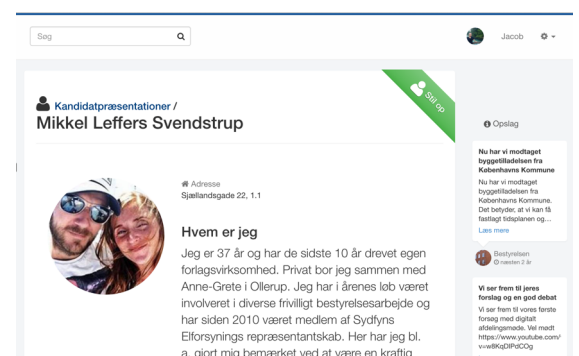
Søg

Jacob

Kandidatpræsentationer /
Mikkel Leffers Svendstrup

Stil op

Adresse
Sjællandsgade 22, 1.1

Hvem er jeg

Jeg er 37 år og har de sidste 10 år drevet egen forlagsvirksomhed. Privat bor jeg sammen med Anne-Grete i Ollerup. Jeg har i årenes løb været involveret i diverse frivilligt bestyrelsesarbejde og har siden 2010 været medlem af Sydfyns Elforsynings repræsentantskab. Her har jeg bl. a. gjort mig bemærket ved at være en kraftig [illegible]

Opslag

Nu har vi modtaget byggetilladelsen fra Københavns Kommune

Nu har vi modtaget byggetilladelsen fra Københavns Kommune. Det betyder, at vi kan få fastlagt tidsplanen og...

Læs mere

Bestyrelsen
næsten 2 år

Vi ser frem til jeres forslag og en god debat

Vi ser frem til vores første forsøg med digitalt afdelingsmøde. Vel mødt https://www.youtube.com/v=w8KqDIPdCOg